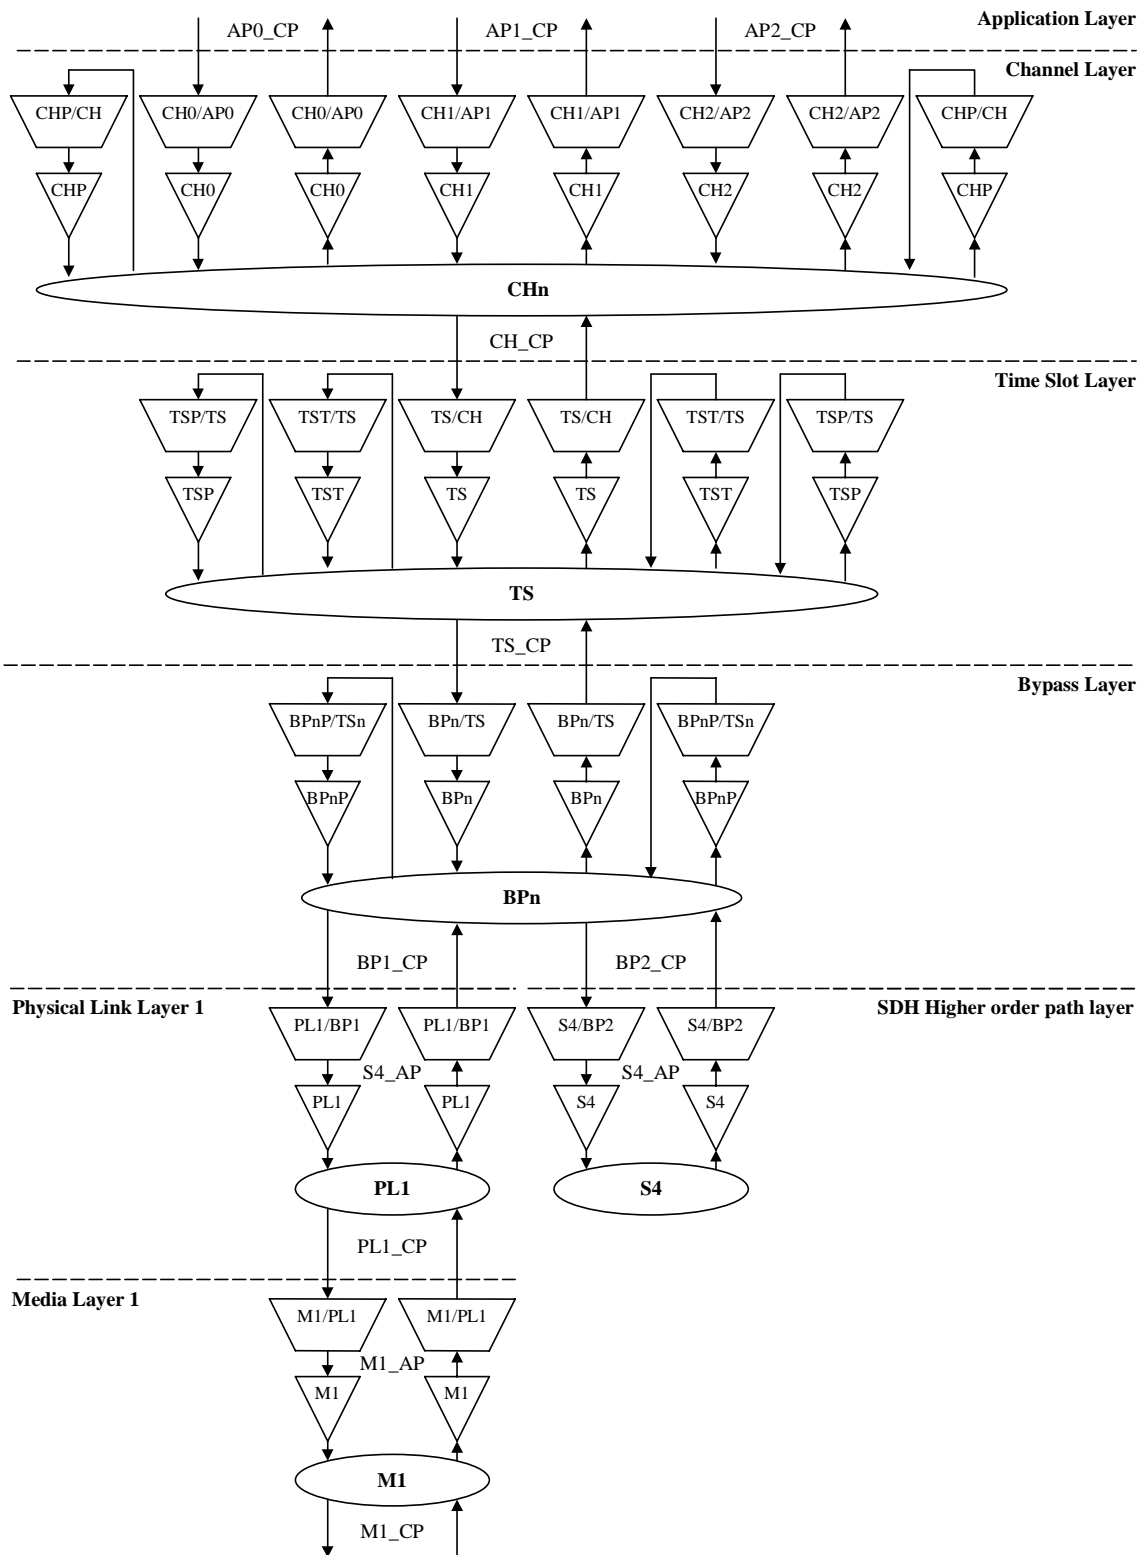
AP0_CP
AP1_CP
AP2_CP
Application Layer

Channel Layer

CHP/CH
CH0/AP0
CH0/AP0
CH1/AP1
CH1/AP1
CH2/AP2
CH2/AP2
CHP/CH

CHP
CH0
CH0
CH1
CH1
CH2
CH2
CHP

CHn

CH_CP

Time Slot Layer

TSP/TS
TST/TS
TS/CH
TS/CH
TST/TS
TSP/TS

TSP
TST
TS
TS
TST
TSP

TS

TS_CP

Bypass Layer

BPnP/TSn
BPn/TS
BPn/TS
BPnP/TSn

BPnP
BPn
BPn
BPnP

BPn

BP1_CP
BP2_CP

Physical Link Layer 1
SDH Higher order path layer

PL1/BP1
PL1/BP1
S4/BP2
S4/BP2

S4_AP
S4_AP

PL1
PL1
S4
S4

PL1
S4

PL1_CP

Media Layer 1

M1/PL1
M1/PL1

M1_AP

M1
M1

M1

M1_CP